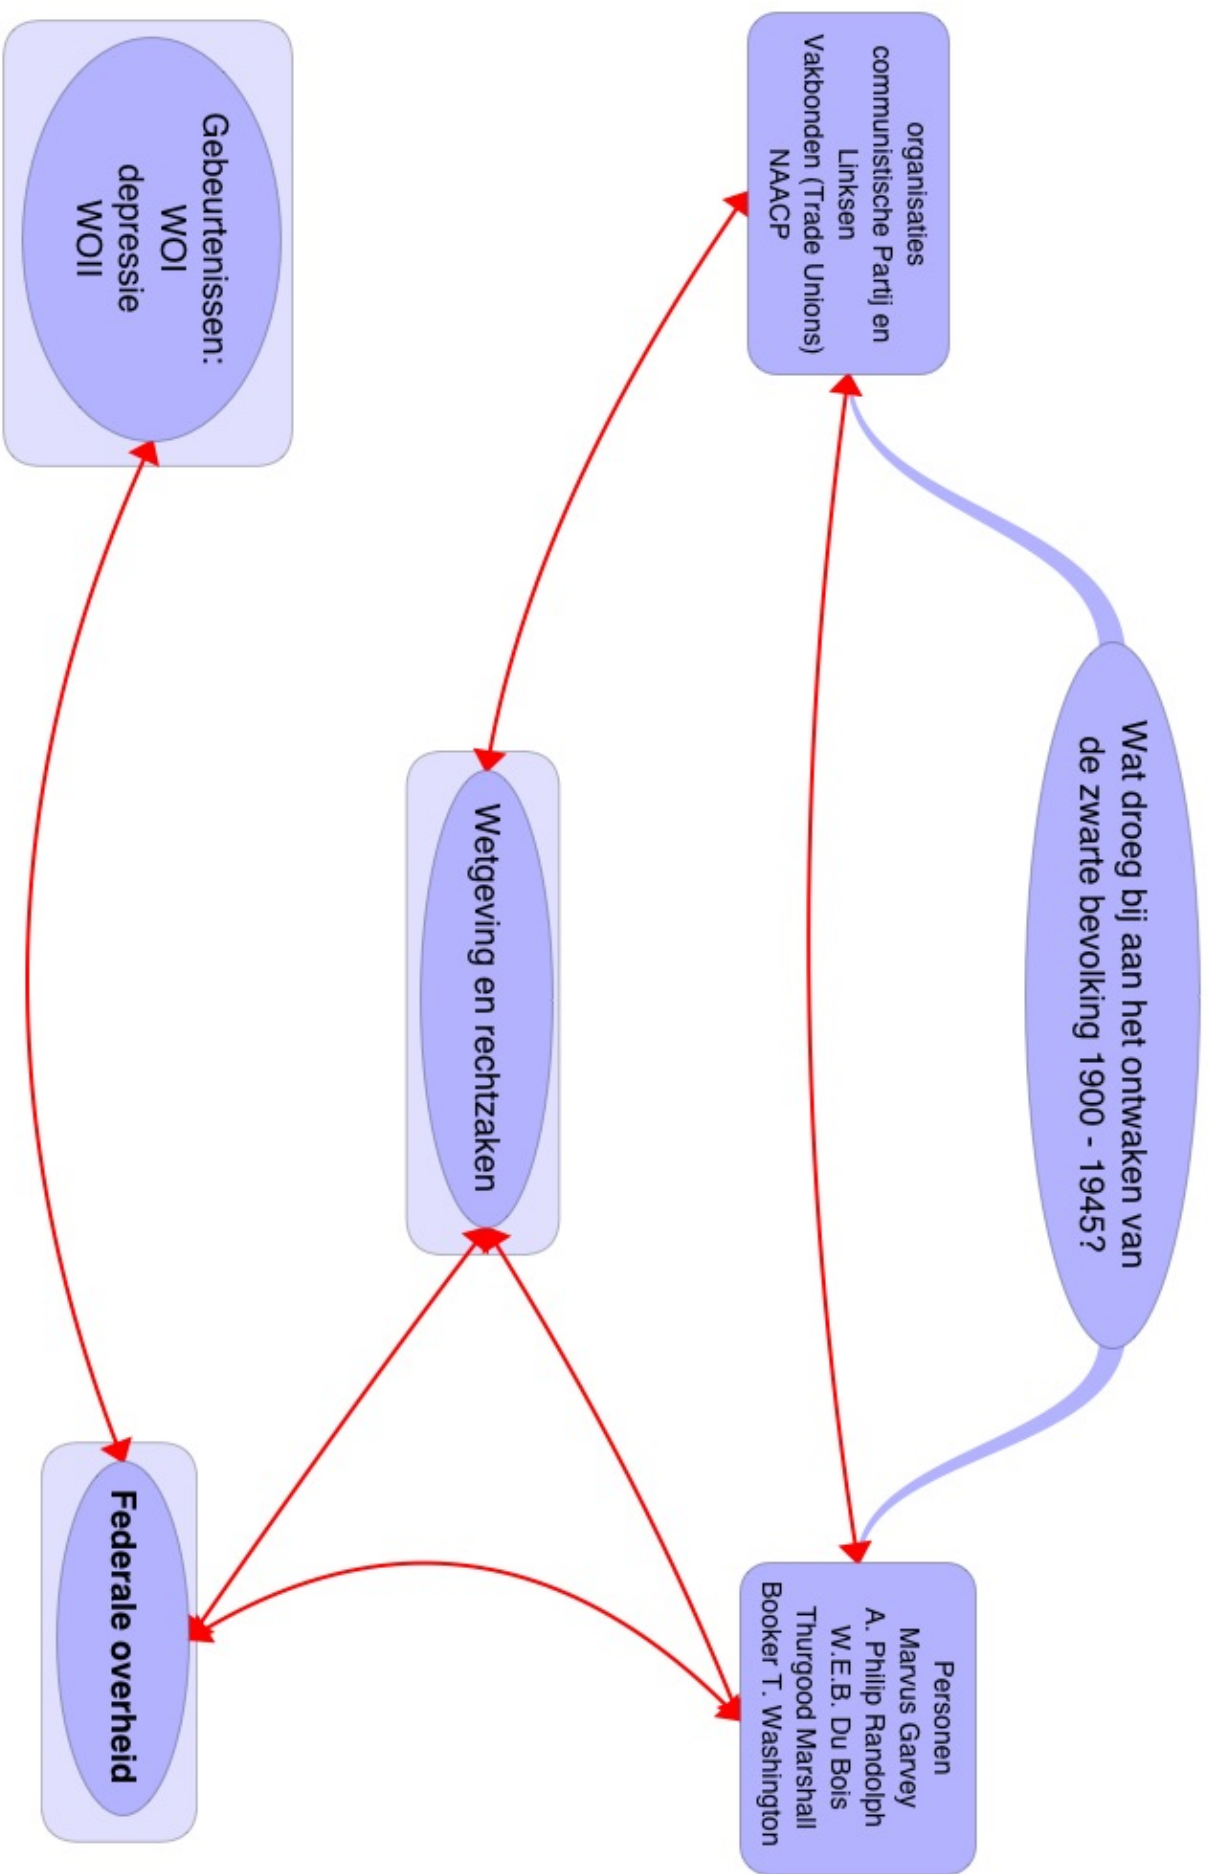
Wat droeg bij aan het ontwaken van de zwarte bevolking 1900 - 1945?

organisaties
communistische Partij en Linksen
Vakbonden (Trade Unions)
NAACP

Personen
Marvus Garvey
A. Philip Randolph
W.E.B. Du Bois
Thurgood Marshall
Booker T. Washington

Wetgeving en rechtzaken

Gebeurtenissen:
WOI
depressie
WOII

Federale overheid